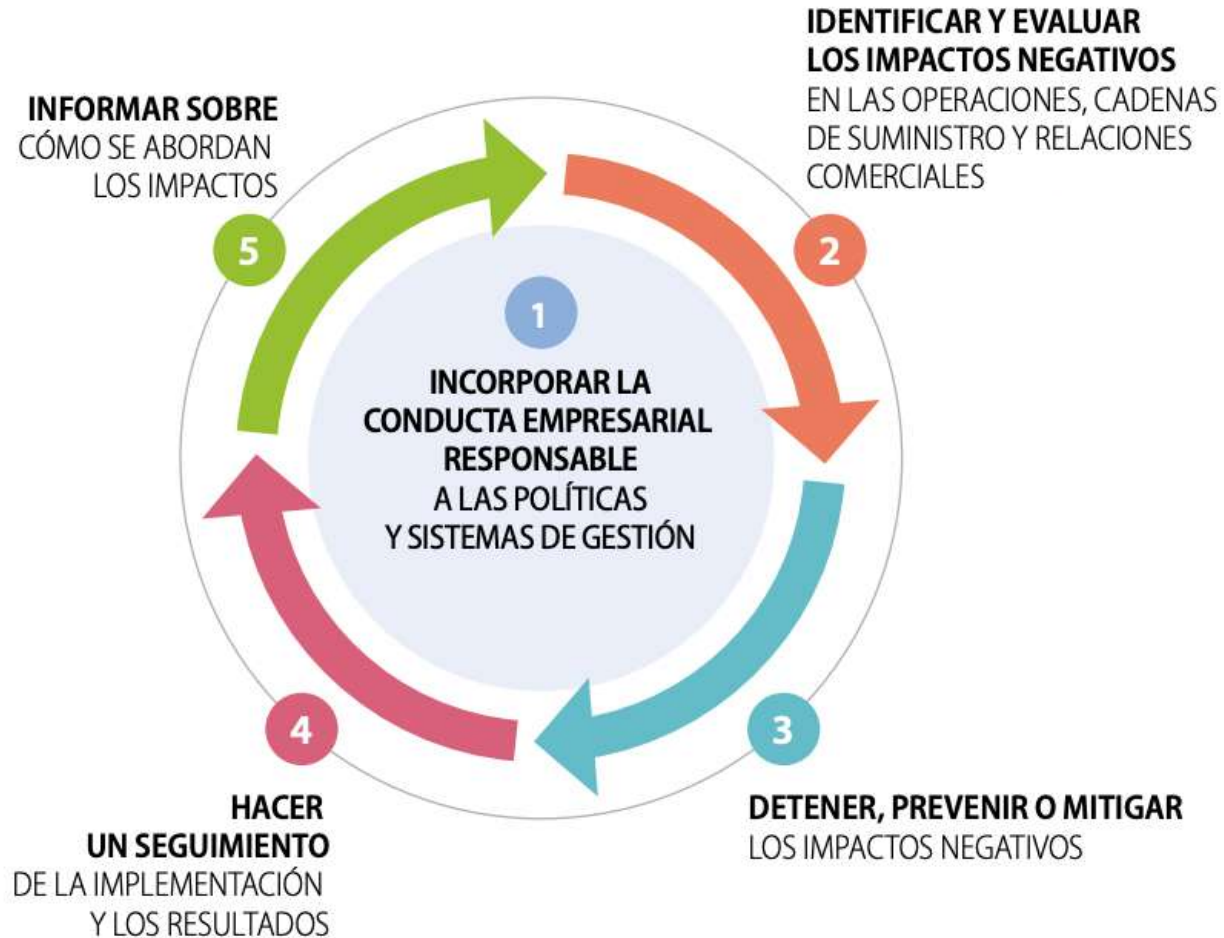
1
INCORPORAR LA CONDUCTA EMPRESARIAL RESPONSABLE A LAS POLÍTICAS Y SISTEMAS DE GESTIÓN

2
IDENTIFICAR Y EVALUAR LOS IMPACTOS NEGATIVOS EN LAS OPERACIONES, CADENAS DE SUMINISTRO Y RELACIONES COMERCIALES

3
DETENER, PREVENIR O MITIGAR LOS IMPACTOS NEGATIVOS

4
HACER UN SEGUIMIENTO DE LA IMPLEMENTACIÓN Y LOS RESULTADOS

5
INFORMAR SOBRE CÓMO SE ABORDAN LOS IMPACTOS